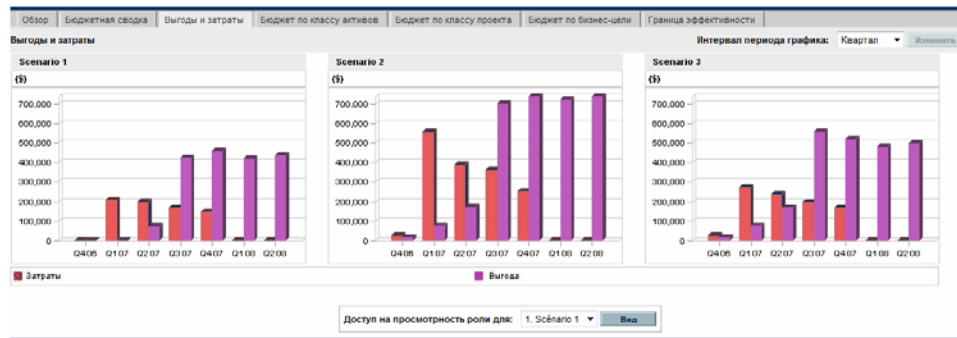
Обзор | Бюджетная сводка | Выгоды и затраты | Бюджет по классу активов | Бюджет по классу проекта | Бюджет по бизнес-цели | Граница эффективности

Выгоды и затраты

Интервал периода графика: Квартал ▾ Изменить

Scenario 1
($)
700,000
600,000
500,000
400,000
300,000
200,000
100,000
0
Q4 06 Q1 07 Q2 07 Q3 07 Q4 07 Q1 08 Q2 08

Scenario 2
($)
700,000
600,000
500,000
400,000
300,000
200,000
100,000
0
Q4 06 Q1 07 Q2 07 Q3 07 Q4 07 Q1 08 Q2 08

Scenario 3
($)
700,000
600,000
500,000
400,000
300,000
200,000
100,000
0
Q4 06 Q1 07 Q2 07 Q3 07 Q4 07 Q1 08 Q2 08

Затраты
Выгода

Доступ на просмотрность роли для: 1. Scénario 1 ▾ Вид